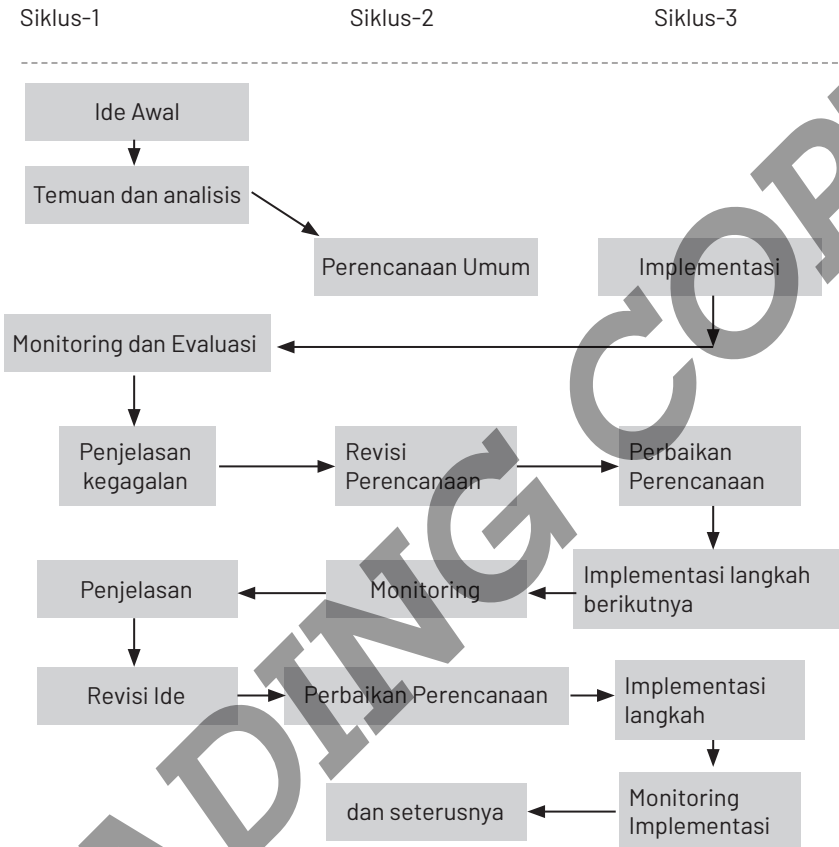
Siklus-1

Siklus-2

Siklus-3

Ide Awal

Temuan dan analisis

Perencanaan Umum

Implementasi

Monitoring dan Evaluasi

Penjelasan kegagalan

Revisi Perencanaan

Perbaikan Perencanaan

Implementasi langkah berikutnya

Monitoring

Penjelasan

Revisi Ide

Perbaikan Perencanaan

Implementasi langkah

Monitoring Implementasi

dan seterusnya

READING COPY